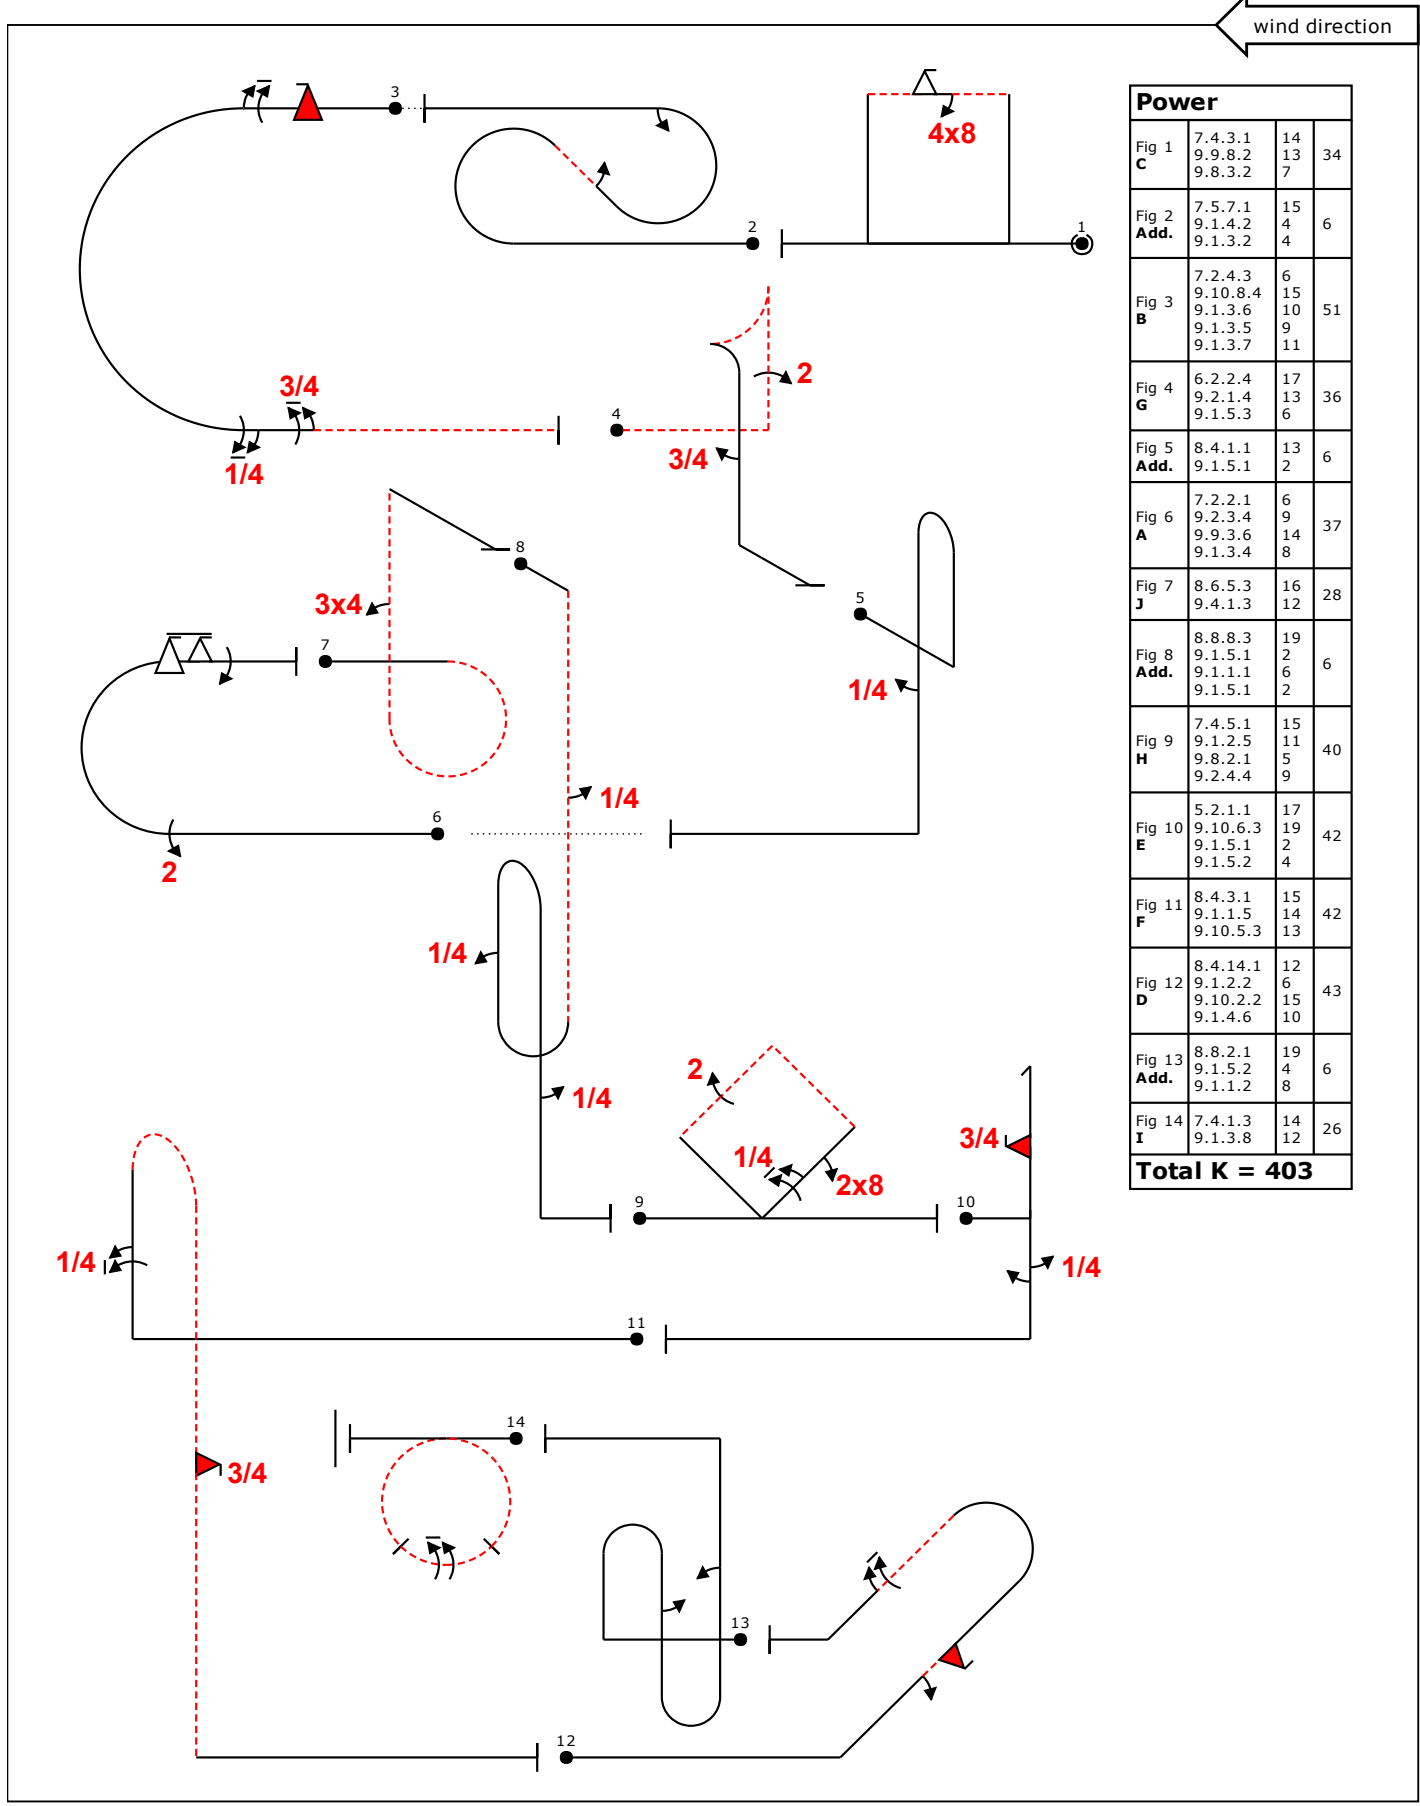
wind direction

| Power | | | |
|---|---|---|---|
| Fig 1 **C** | 7.4.3.1 9.9.8.2 9.8.3.2 | 14 13 7 | 34 |
| Fig 2 **Add.** | 7.5.7.1 9.1.4.2 9.1.3.2 | 15 4 4 | 6 |
| Fig 3 **B** | 7.2.4.3 9.10.8.4 9.1.3.6 9.1.3.5 9.1.3.7 | 6 15 10 9 11 | 51 |
| Fig 4 **G** | 6.2.2.4 9.2.1.4 9.1.5.3 | 17 13 6 | 36 |
| Fig 5 **Add.** | 8.4.1.1 9.1.5.1 | 13 2 | 6 |
| Fig 6 **A** | 7.2.2.1 9.2.3.4 9.9.3.6 9.1.3.4 | 6 9 14 8 | 37 |
| Fig 7 **J** | 8.6.5.3 9.4.1.3 | 16 12 | 28 |
| Fig 8 **Add.** | 8.8.8.3 9.1.5.1 9.1.1.1 9.1.5.1 | 19 2 6 2 | 6 |
| Fig 9 **H** | 7.4.5.1 9.1.2.5 9.8.2.1 9.2.4.4 | 15 11 5 9 | 40 |
| Fig 10 **E** | 5.2.1.1 9.10.6.3 9.1.5.1 9.1.5.2 | 17 19 2 4 | 42 |
| Fig 11 **F** | 8.4.3.1 9.1.1.5 9.10.5.3 | 15 14 13 | 42 |
| Fig 12 **D** | 8.4.14.1 9.1.2.2 9.10.2.2 9.1.4.6 | 12 6 15 10 | 43 |
| Fig 13 **Add.** | 8.8.2.1 9.1.5.2 9.1.1.2 | 19 4 8 | 6 |
| Fig 14 **I** | 7.4.1.3 9.1.3.8 | 14 12 | 26 |
| **Total K = 403** | | | |

3
4x8
2
1
2
3/4
4
1/4
3/4
8
3x4
7
5
1/4
1/4
6
2
1/4
1/4
2
1/4
2x8
3/4
9
10
1/4
1/4
11
14
3/4
13
12